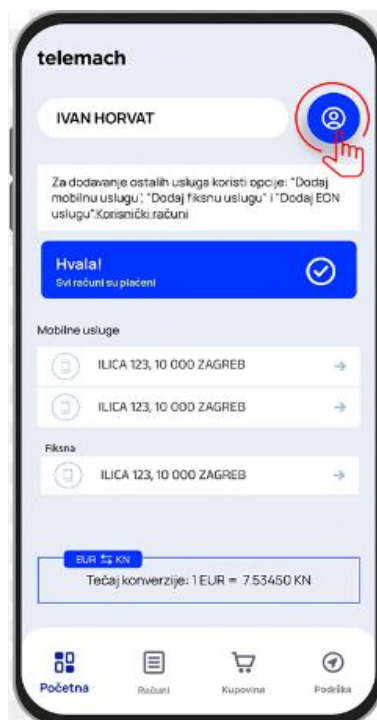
telemach

IVAN HORVAT

Za dodavanje ostalih usluga koristi opcije: "Dodaj mobilnu uslugu", "Dodaj fiksnu uslugu" i "Dodaj EON uslugu".Korisnički računi

Hvala!
Svi računi su plaćeni

Mobilne usluge

ILICA 123, 10 000 ZAGREB

ILICA 123, 10 000 ZAGREB

Fiksna

ILICA 123, 10 000 ZAGREB

EUR ⇆ KN
Tečaj konverzije: 1 EUR = 7.53450 KN

Početna
Računi
Kupovina
Podrška